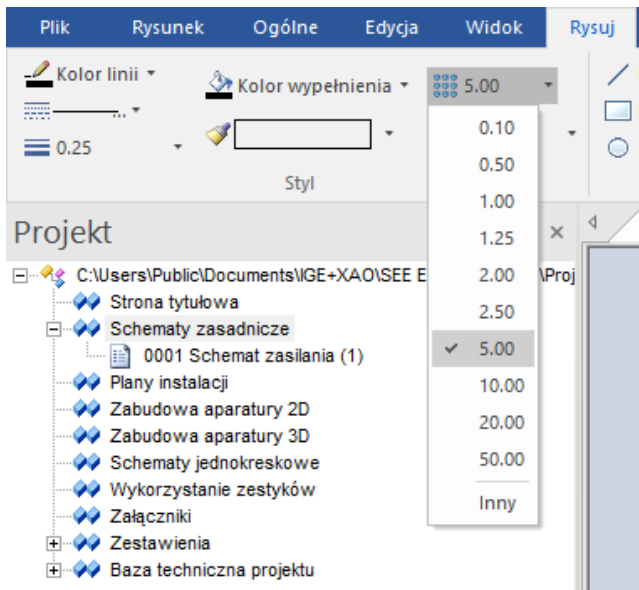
Plik Rysunek Ogólne Edycja Widok Rysuj

Kolor linii
Kolor wypełnienia
5.00
0.25

Styl

Projekt

C:\Users\Public\Documents\IGE+XAO\SEE E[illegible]\Proj
Strona tytułowa
Schematy zasadnicze
0001 Schemat zasilania (1)
Plany instalacji
Zabudowa aparatury 2D
Zabudowa aparatury 3D
Schematy jednokreskowe
Wykorzystanie zestyków
Załączniki
Zestawienia
Baza techniczna projektu

0.10
0.50
1.00
1.25
2.00
2.50
5.00
10.00
20.00
50.00
Inny